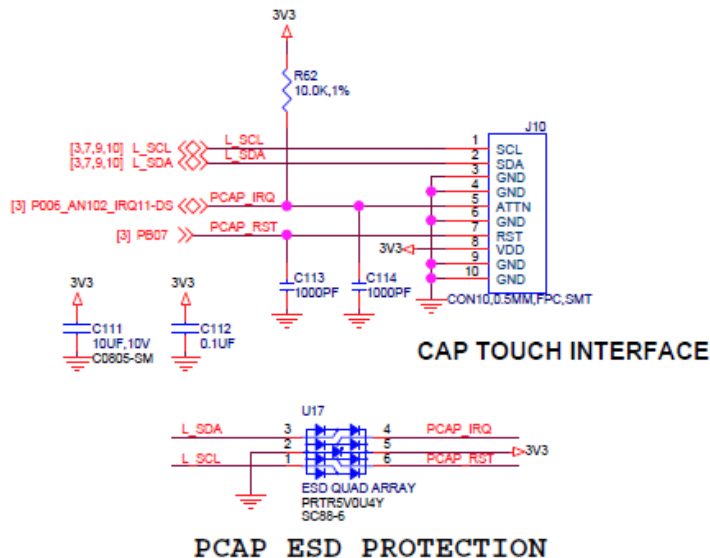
3V3

R62
10.0K,1%

[3,7,9,10] L_SCL
[3,7,9,10] L_SDA
L_SCL
L_SDA
[3] P006_AN102_IRQ11-DS
PCAP_IRQ
[3] PB07
PCAP_RST

J10
1 SCL
2 SDA
3 GND
4 GND
5 ATTN
6 GND
7 RST
3V3 8 VDD
9 GND
10 GND
CON10,0.5MM,FPC,SMT

C113
1000PF
C114
1000PF

3V3
C111
10UF,10V
C0805-SM

3V3
C112
0.1UF

CAP TOUCH INTERFACE

U17
L_SDA 3
2
L_SCL 1
4 PCAP_IRQ
5
6 PCAP_RST
3V3
ESD QUAD ARRAY
PRTR5V0U4Y
SC88-6

PCAP ESD PROTECTION